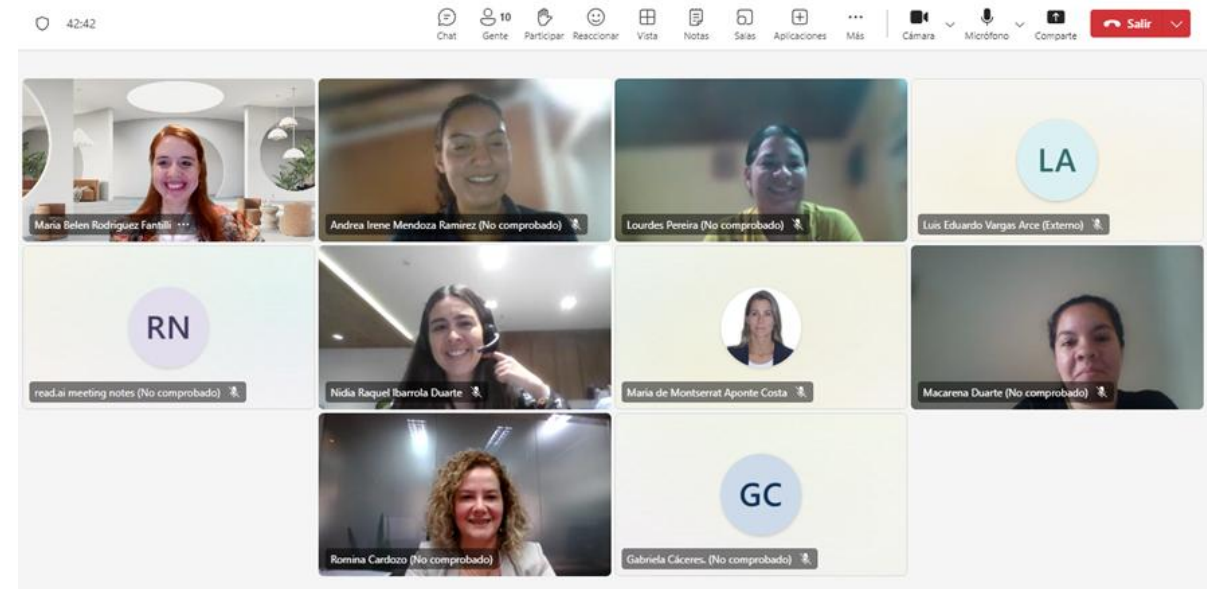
42:42

Chat
10
Gente
Participar
Reaccionar
Vista
Notas
Salas
Aplicaciones
Más
Cámara
Micrófono
Comparte
Salir

Maria Belen Rodriguez Fantilli

Andrea Irene Mendoza Ramirez (No comprobado)

Lourdes Pereira (No comprobado)

LA
Luis Eduardo Vargas Arce (Externo)

RN
read.ai meeting notes (No comprobado)

Nidia Raquel Ibarrola Duarte

Maria de Montserrat Aponte Costa

Macarena Duarte (No comprobado)

Romina Cardozo (No comprobado)

GC
Gabriela Cáceres. (No comprobado)